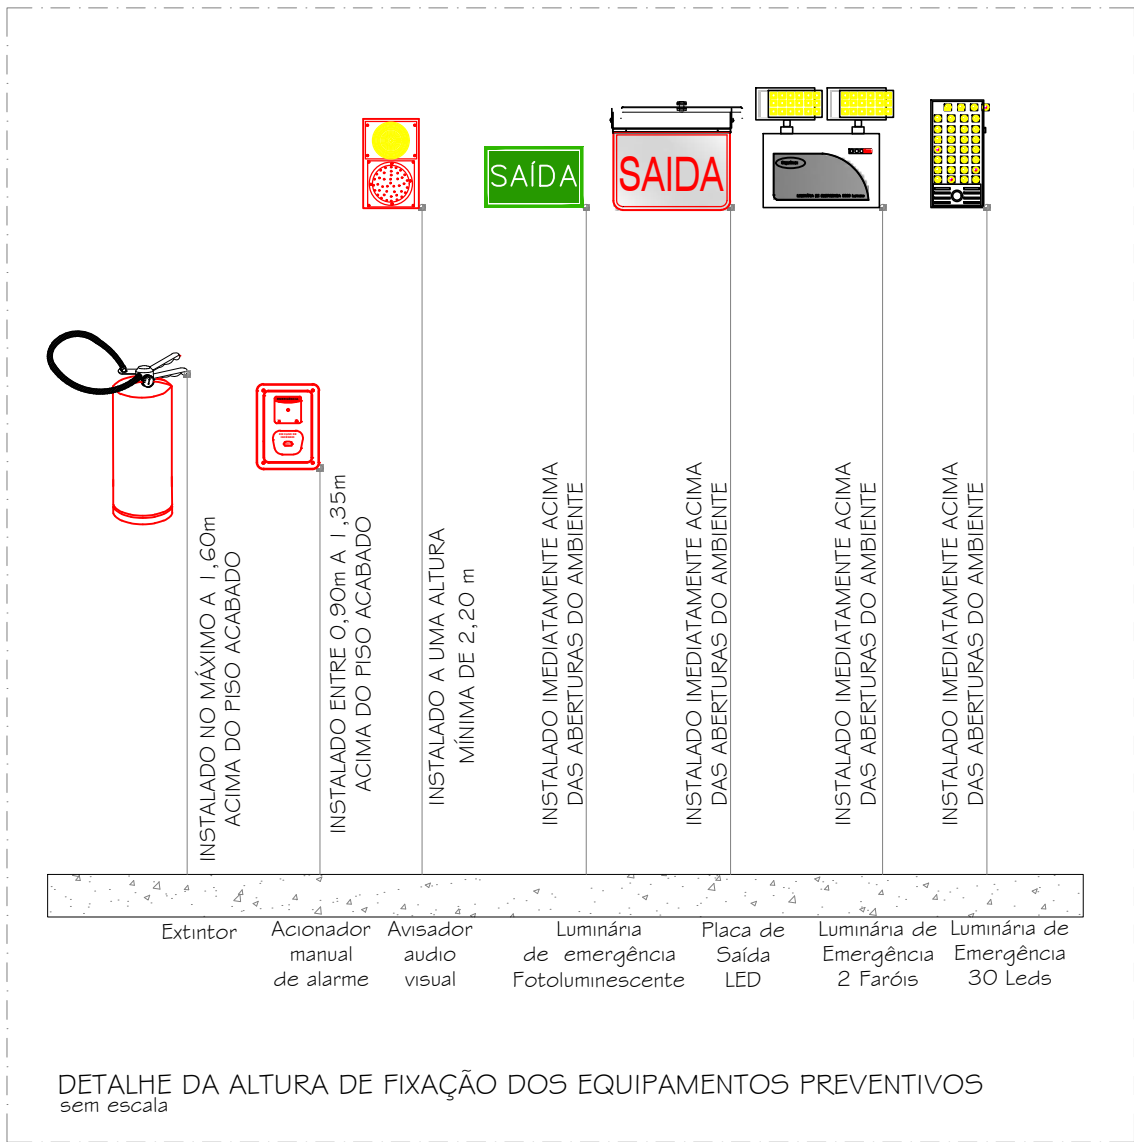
SAÍDA

SAIDA

INSTALADO NO MÁXIMO A 1,60m ACIMA DO PISO ACABADO

INSTALADO ENTRE 0,90m A 1,35m ACIMA DO PISO ACABADO

INSTALADO A UMA ALTURA MÍNIMA DE 2,20 m

INSTALADO IMEDIATAMENTE ACIMA DAS ABERTURAS DO AMBIENTE

INSTALADO IMEDIATAMENTE ACIMA DAS ABERTURAS DO AMBIENTE

INSTALADO IMEDIATAMENTE ACIMA DAS ABERTURAS DO AMBIENTE

INSTALADO IMEDIATAMENTE ACIMA DAS ABERTURAS DO AMBIENTE

Extintor

Acionador manual de alarme

Avisador audio visual

Luminária de emergência Fotoluminescente

Placa de Saída LED

Luminária de Emergência 2 Faróis

Luminária de Emergência 30 Leds

DETALHE DA ALTURA DE FIXAÇÃO DOS EQUIPAMENTOS PREVENTIVOS
sem escala